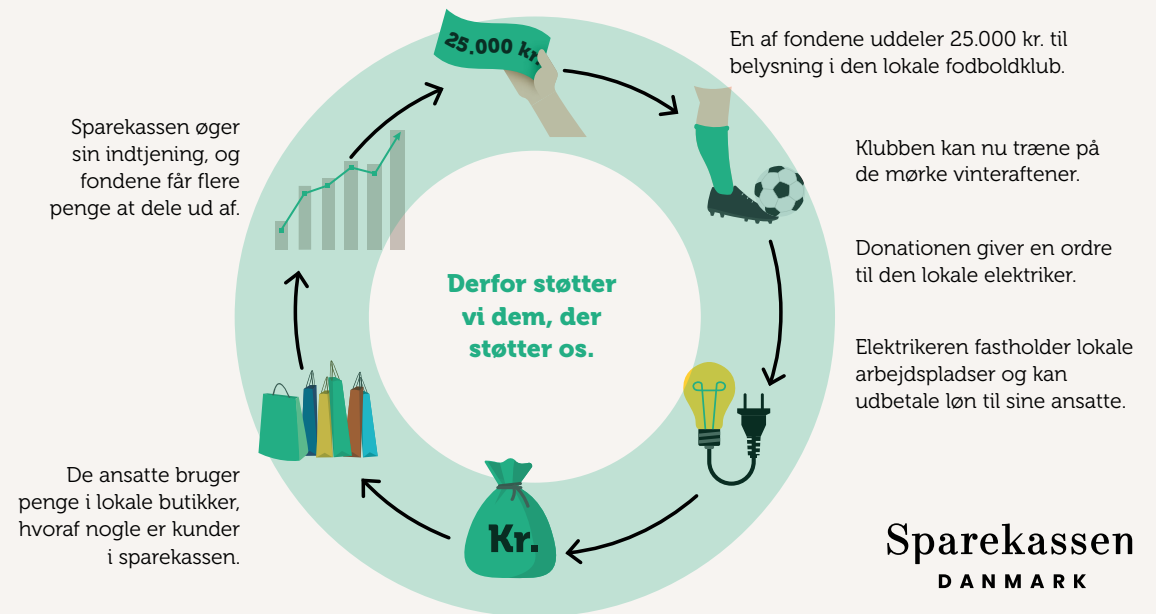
25.000 kr.

En af fondene uddeler 25.000 kr. til belysning i den lokale fodboldklub.

Klubben kan nu træne på de mørke vinteraftener.

Donationen giver en ordre til den lokale elektriker.

Elektrikeren fastholder lokale arbejdspladser og kan udbetale løn til sine ansatte.

Kr.

De ansatte bruger penge i lokale butikker, hvoraf nogle er kunder i sparekassen.

Sparekassen øger sin indtjening, og fondene får flere penge at dele ud af.

Derfor støtter vi dem, der støtter os.

Sparekassen
DANMARK